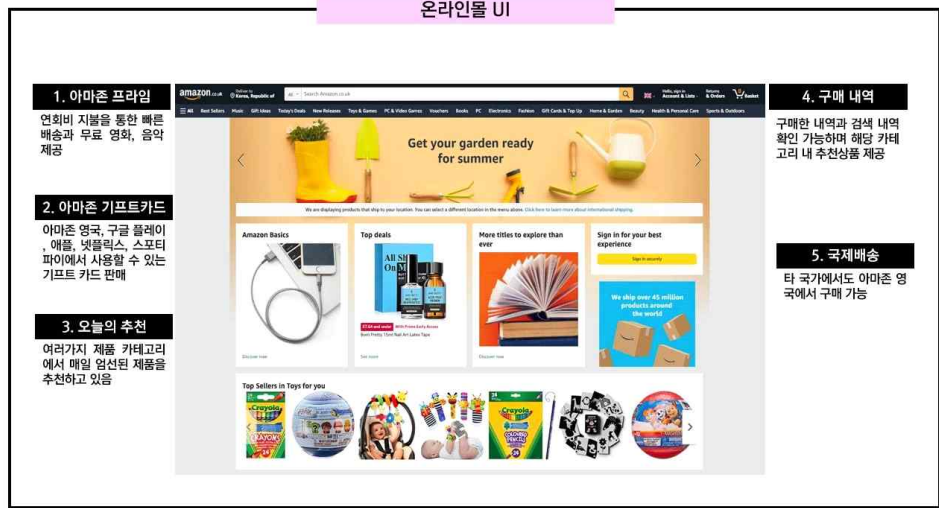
온라인몰 UI

1. 아마존 프라임

연회비 지불을 통한 빠른 배송과 무료 영화, 음악 제공

2. 아마존 기프트카드

아마존 영국, 구글 플레이, 애플, 넷플릭스, 스포티파이에서 사용할 수 있는 기프트 카드 판매

3. 오늘의 추천

여러가지 제품 카테고리에서 매일 엄선된 제품을 추천하고 있음

amazon.co.uk Deliver to Korea, Republic of All Search Amazon.co.uk Hello, sign in Account & Lists Returns & Orders Basket

All Best Sellers Music Gift Ideas Today's Deals New Releases Toys & Games PC & Video Games Vouchers Books PC Electronics Fashion Gift Cards & Top Up Home & Garden Beauty Health & Personal Care Sports & Outdoors

Get your garden ready for summer

We are displaying products that ship to your location. You can select a different location in the menu above. Click here to learn more about international shipping.

Amazon Basics

Discover now

Top deals

27.50 and under With Prime Early Access

Burn Pretty 15ml Nail Art Latex Tape

See more

More titles to explore than ever

Discover now

Sign in for your best experience

Sign in securely

We ship over 45 million products around the world

Top Sellers in Toys for you

4. 구매 내역

구매한 내역과 검색 내역 확인 가능하며 해당 카테고리 내 추천상품 제공

5. 국제배송

타 국가에서도 아마존 영국에서 구매 가능